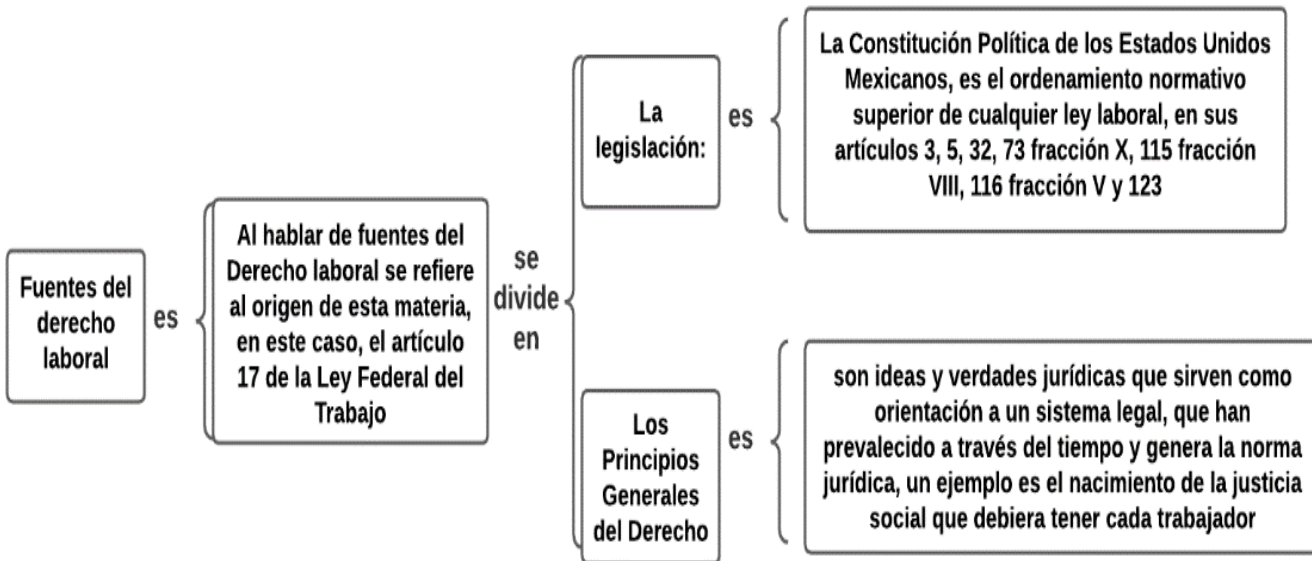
Fuentes del derecho laboral

es

Al hablar de fuentes del Derecho laboral se refiere al origen de esta materia, en este caso, el artículo 17 de la Ley Federal del Trabajo

se divide en

La legislación:

es

La Constitución Política de los Estados Unidos Mexicanos, es el ordenamiento normativo superior de cualquier ley laboral, en sus artículos 3, 5, 32, 73 fracción X, 115 fracción VIII, 116 fracción V y 123

Los Principios Generales del Derecho

es

son ideas y verdades jurídicas que sirven como orientación a un sistema legal, que han prevalecido a través del tiempo y genera la norma jurídica, un ejemplo es el nacimiento de la justicia social que debiera tener cada trabajador